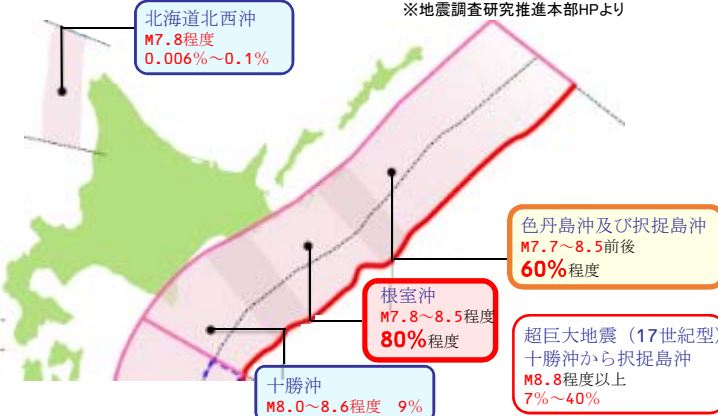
※地震調査研究推進本部HPより

北海道北西沖
M7.8程度
0.006%～0.1%

色丹島沖及び択捉島沖
M7.7～8.5前後
60%程度

根室沖
M7.8～8.5程度
80%程度

超巨大地震（17世紀型）
十勝沖から択捉島沖
M8.8程度以上
7%～40%

十勝沖
M8.0～8.6程度　9%